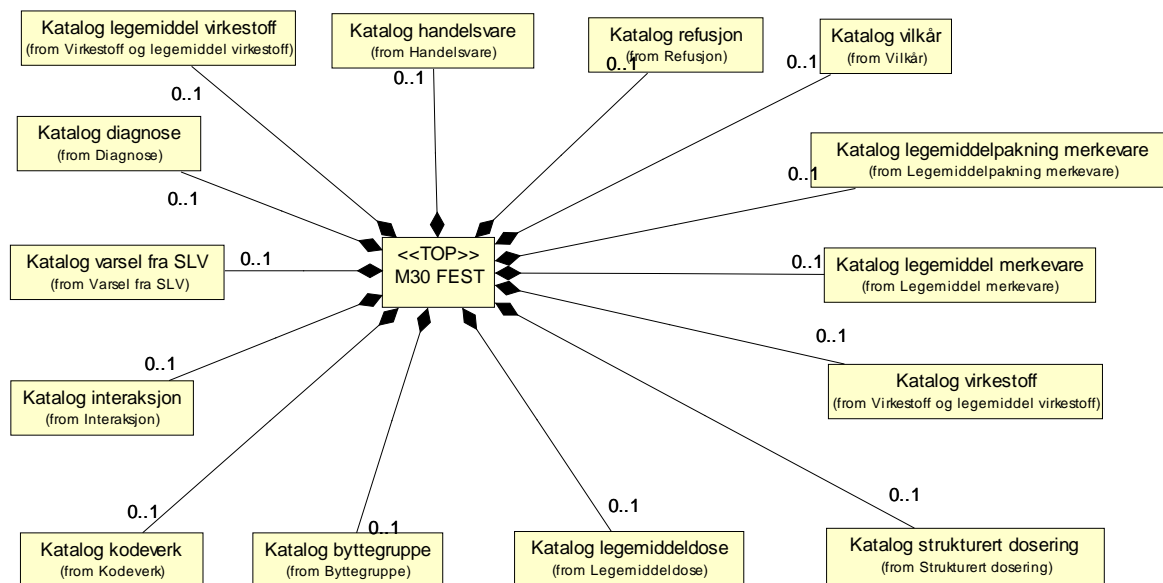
Katalog legemiddel virkestoff
(from Virkestoff og legemiddel virkestoff)

0..1

Katalog handelsvare
(from Handelsvare)

0..1

Katalog refusjon
(from Refusjon)

0..1

Katalog vilkår
(from Vilkår)

0..1

Katalog diagnose
(from Diagnose)

0..1

Katalog legemiddelpakning merkevare
(from Legemiddelpakning merkevare)

0..1

Katalog varsel fra SLV
(from Varsel fra SLV)

0..1

<<TOP>>
M30 FEST

0..1

Katalog legemiddel merkevare
(from Legemiddel merkevare)

0..1

0..1

Katalog interaksjon
(from Interaksjon)

Katalog virkestoff
(from Virkestoff og legemiddel virkestoff)

0..1

0..1

0..1

0..1

Katalog kodeverk
(from Kodeverk)

Katalog byttegruppe
(from Byttegruppe)

Katalog legemiddeldose
(from Legemiddeldose)

Katalog strukturert dosering
(from Strukturert dosering)